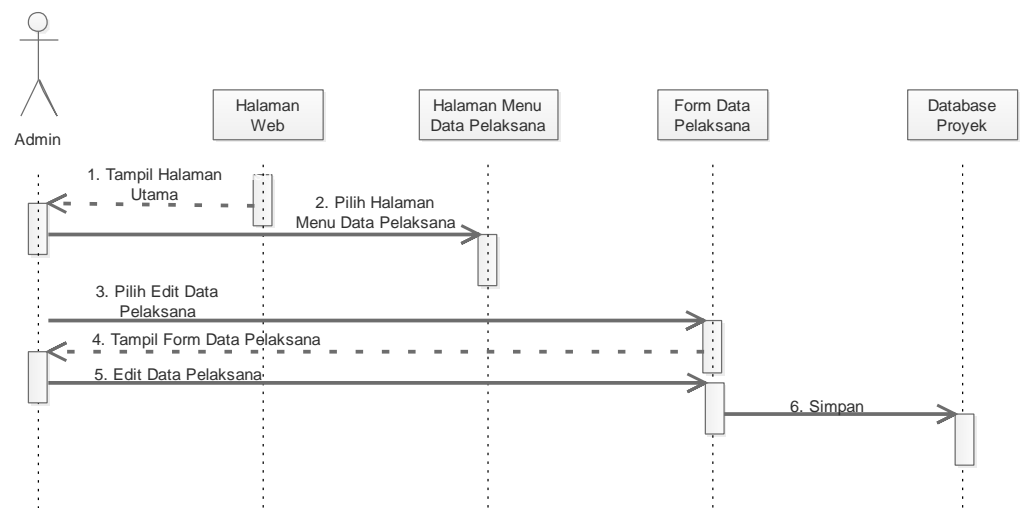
Admin

Halaman Web

Halaman Menu Data Pelaksana

Form Data Pelaksana

Database Proyek

1. Tampil Halaman Utama

2. Pilih Halaman Menu Data Pelaksana

3. Pilih Edit Data Pelaksana

4. Tampil Form Data Pelaksana

5. Edit Data Pelaksana

6. Simpan